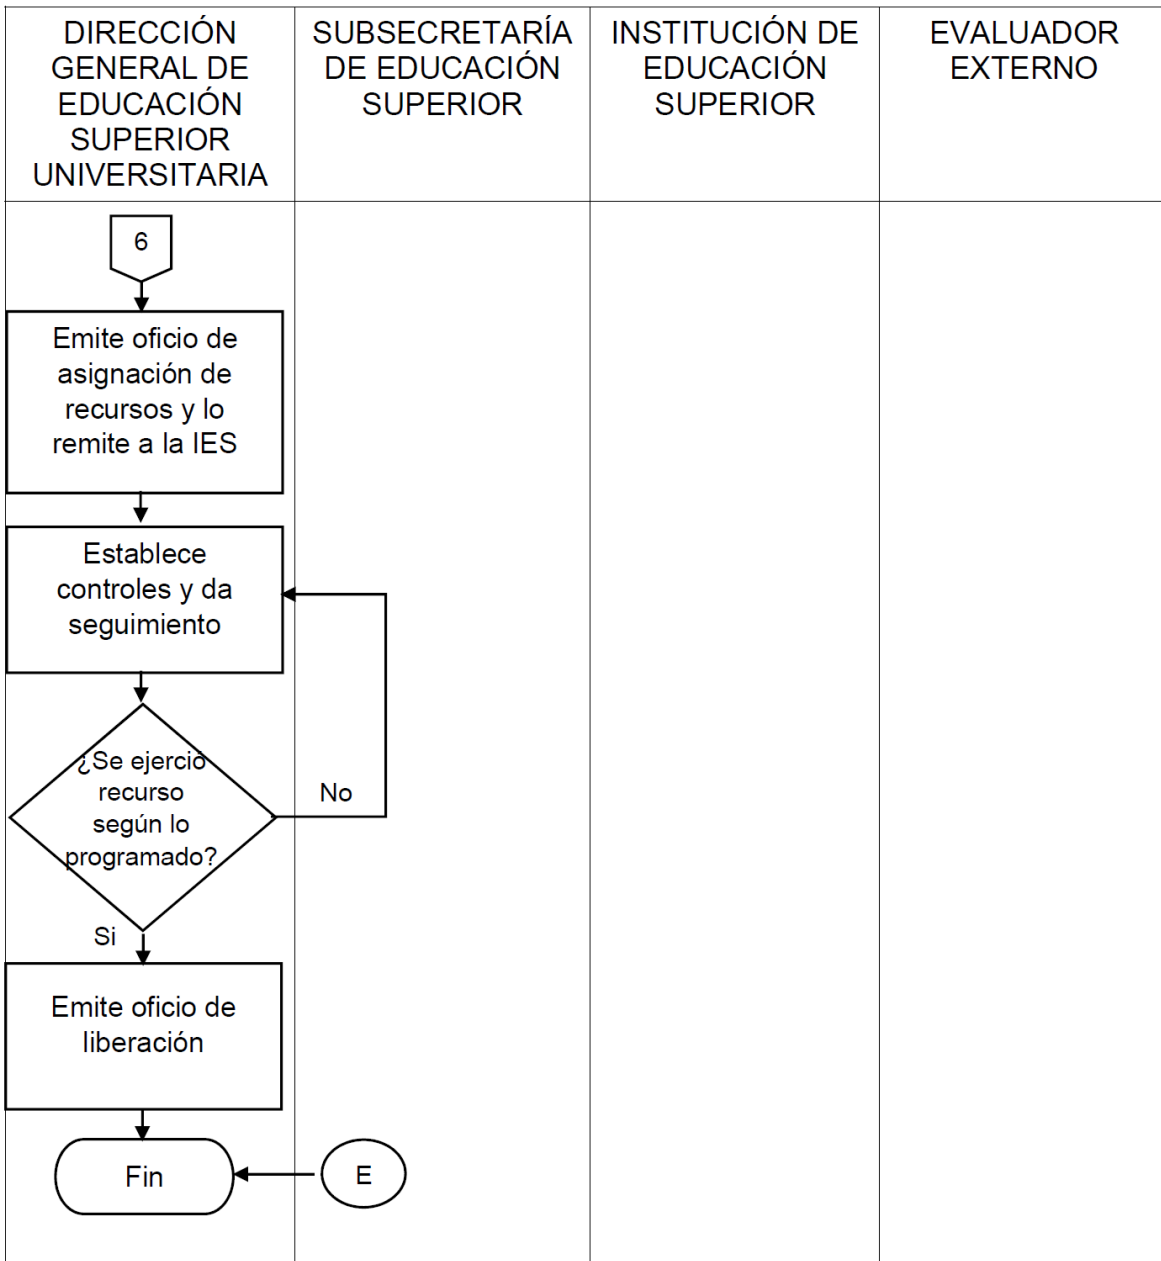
| DIRECCIÓN GENERAL DE EDUCACIÓN SUPERIOR UNIVERSITARIA | SUBSECRETARÍA DE EDUCACIÓN SUPERIOR | INSTITUCIÓN DE EDUCACIÓN SUPERIOR | EVALUADOR EXTERNO |
|---|---|---|---|

6

Emite oficio de asignación de recursos y lo remite a la IES

Establece controles y da seguimiento

¿Se ejercio recurso según lo programado?

No

Si

Emite oficio de liberación

Fin

E